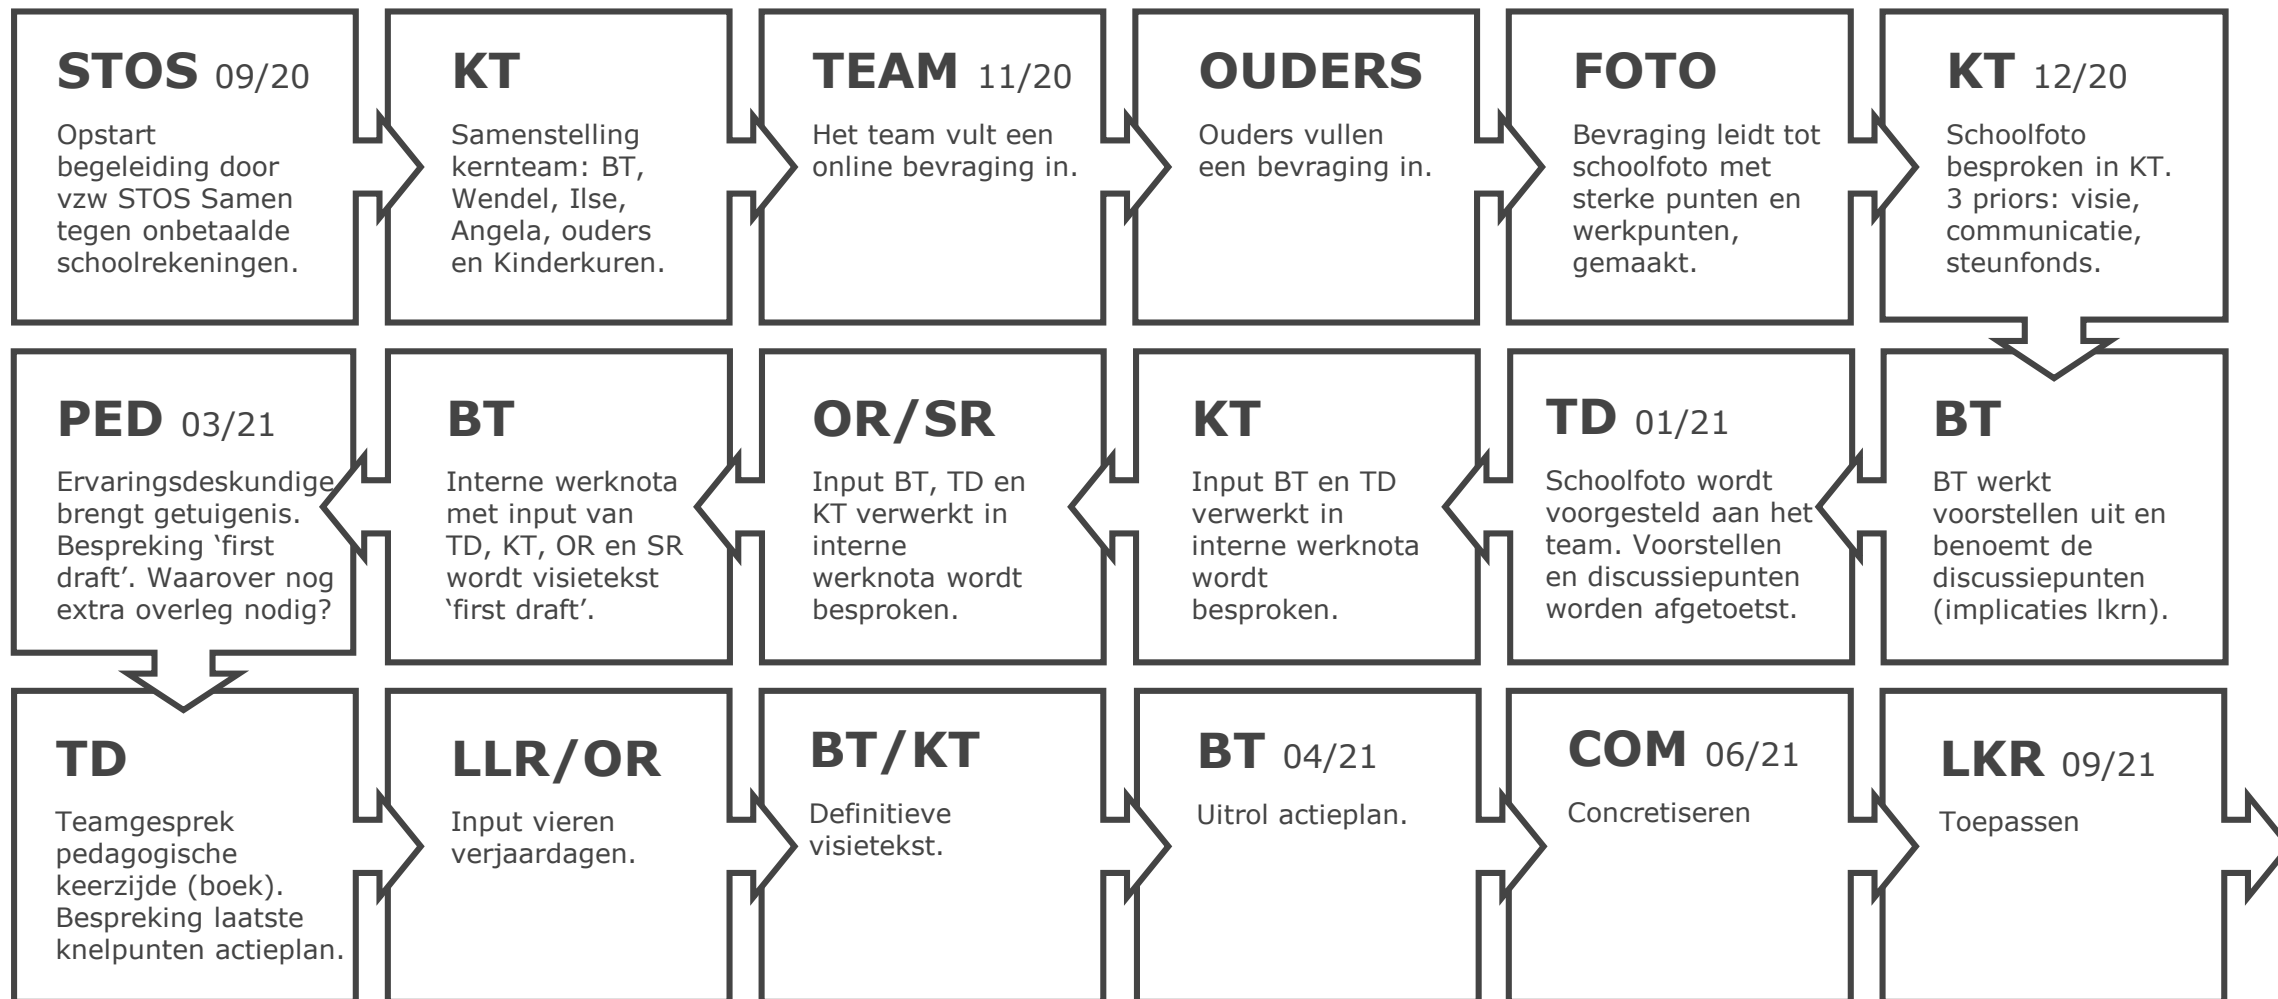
**STOS** 09/20

Opstart begeleiding door vzw STOS Samen tegen onbetaalde schoolrekeningen.

**KT**

Samenstelling kernteam: BT, Wendel, Ilse, Angela, ouders en Kinderkuren.

**TEAM** 11/20

Het team vult een online bevraging in.

**OUDERS**

Ouders vullen een bevraging in.

**FOTO**

Bevraging leidt tot schoolfoto met sterke punten en werkpunten, gemaakt.

**KT** 12/20

Schoolfoto besproken in KT. 3 priors: visie, communicatie, steunfonds.

**BT**

BT werkt voorstellen uit en benoemt de discussiepunten (implicaties lkrn).

**TD** 01/21

Schoolfoto wordt voorgesteld aan het team. Voorstellen en discussiepunten worden afgetoetst.

**KT**

Input BT en TD verwerkt in interne werknota wordt besproken.

**OR/SR**

Input BT, TD en KT verwerkt in interne werknota wordt besproken.

**BT**

Interne werknota met input van TD, KT, OR en SR wordt visietekst 'first draft'.

**PED** 03/21

Ervaringsdeskundige brengt getuigenis. Bespreking 'first draft'. Waarover nog extra overleg nodig?

**TD**

Teamgesprek pedagogische keerzijde (boek). Bespreking laatste knelpunten actieplan.

**LLR/OR**

Input vieren verjaardagen.

**BT/KT**

Definitieve visietekst.

**BT** 04/21

Uitrol actieplan.

**COM** 06/21

Concretiseren

**LKR** 09/21

Toepassen